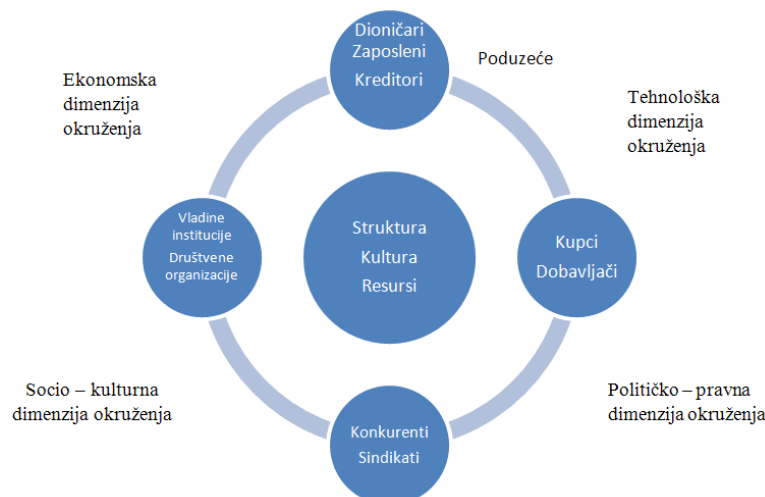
Dioničari
Zaposleni
Kreditori

Poduzeće

Ekonomska dimenzija okruženja

Tehnološka dimenzija okruženja

Vladine institucije
Društvene organizacije

Struktura
Kultura
Resursi

Kupci
Dobavljači

Socio – kulturna dimenzija okruženja

Političko – pravna dimenzija okruženja

Konkurenti
Sindikati